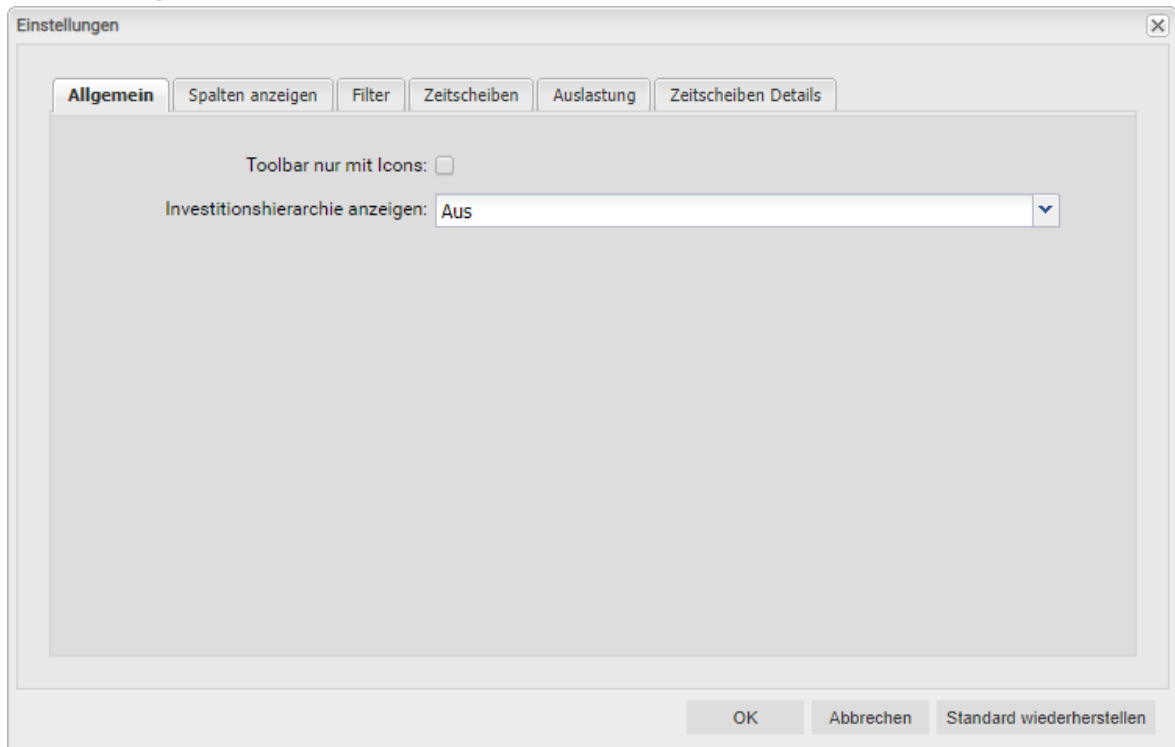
Einstellungen

Allgemein | Spalten anzeigen | Filter | Zeitscheiben | Auslastung | Zeitscheiben Details

Toolbar nur mit Icons:

Investitionshierarchie anzeigen: Aus

OK | Abbrechen | Standard wiederherstellen